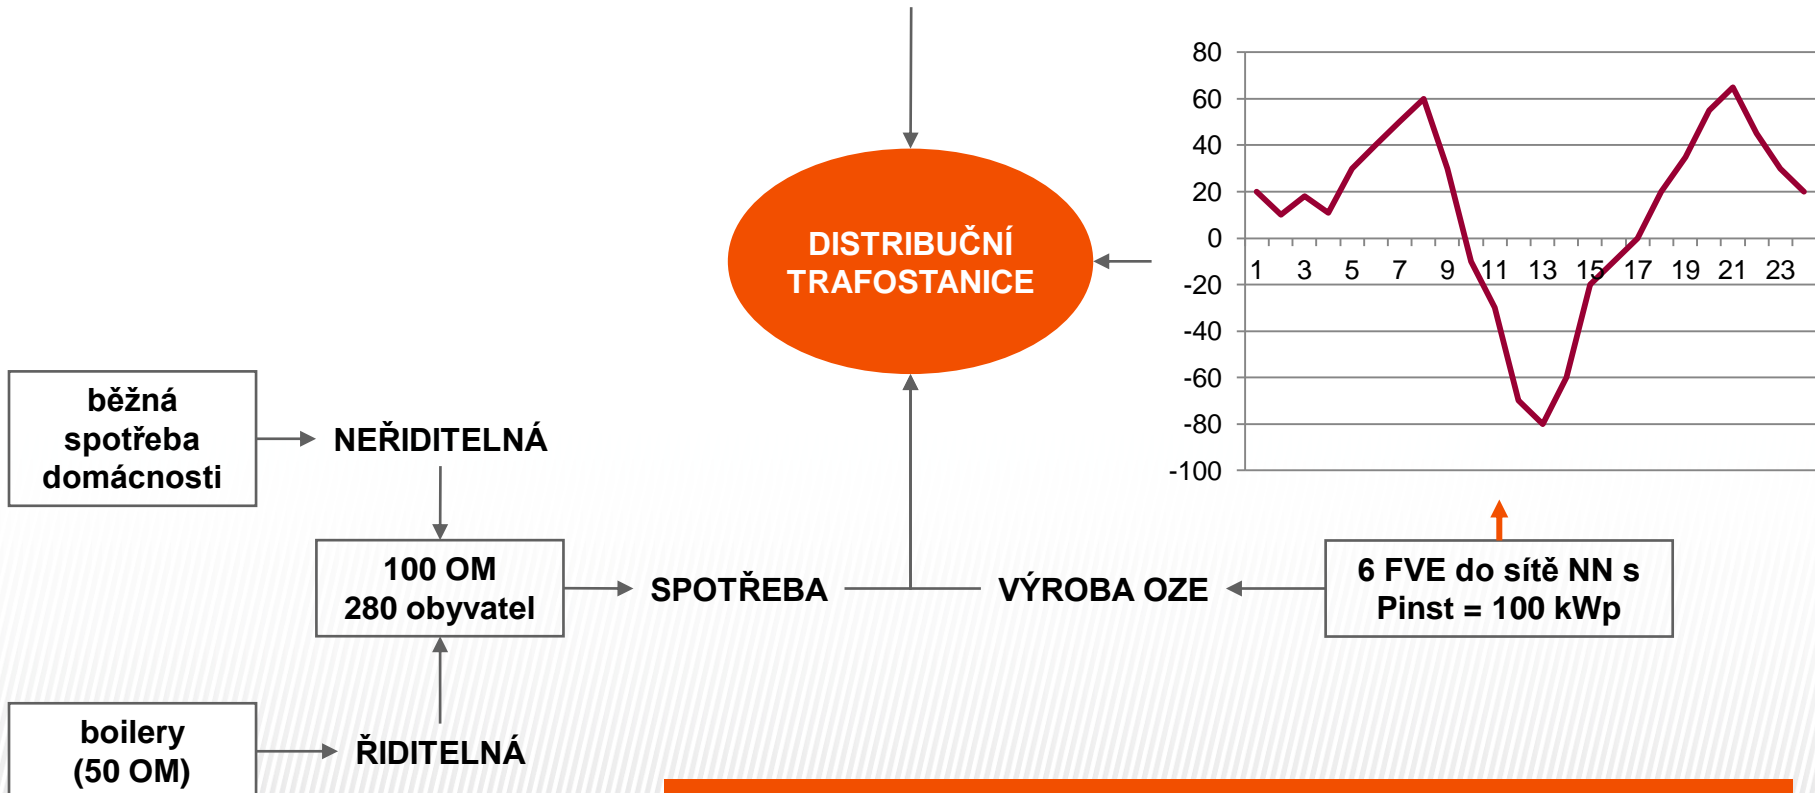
DISTRIBUČNÍ TRAFOSTANICE

80
60
40
20
0
-20
-40
-60
-80
-100

1 3 5 7 9 11 13 15 17 19 21 23

běžná spotřeba domácnosti

NEŘIDITELNÁ

100 OM
280 obyvatel

SPOTŘEBA

VÝROBA OZE

6 FVE do sítě NN s
Pinst = 100 kWp

boilery
(50 OM)

ŘIDITELNÁ